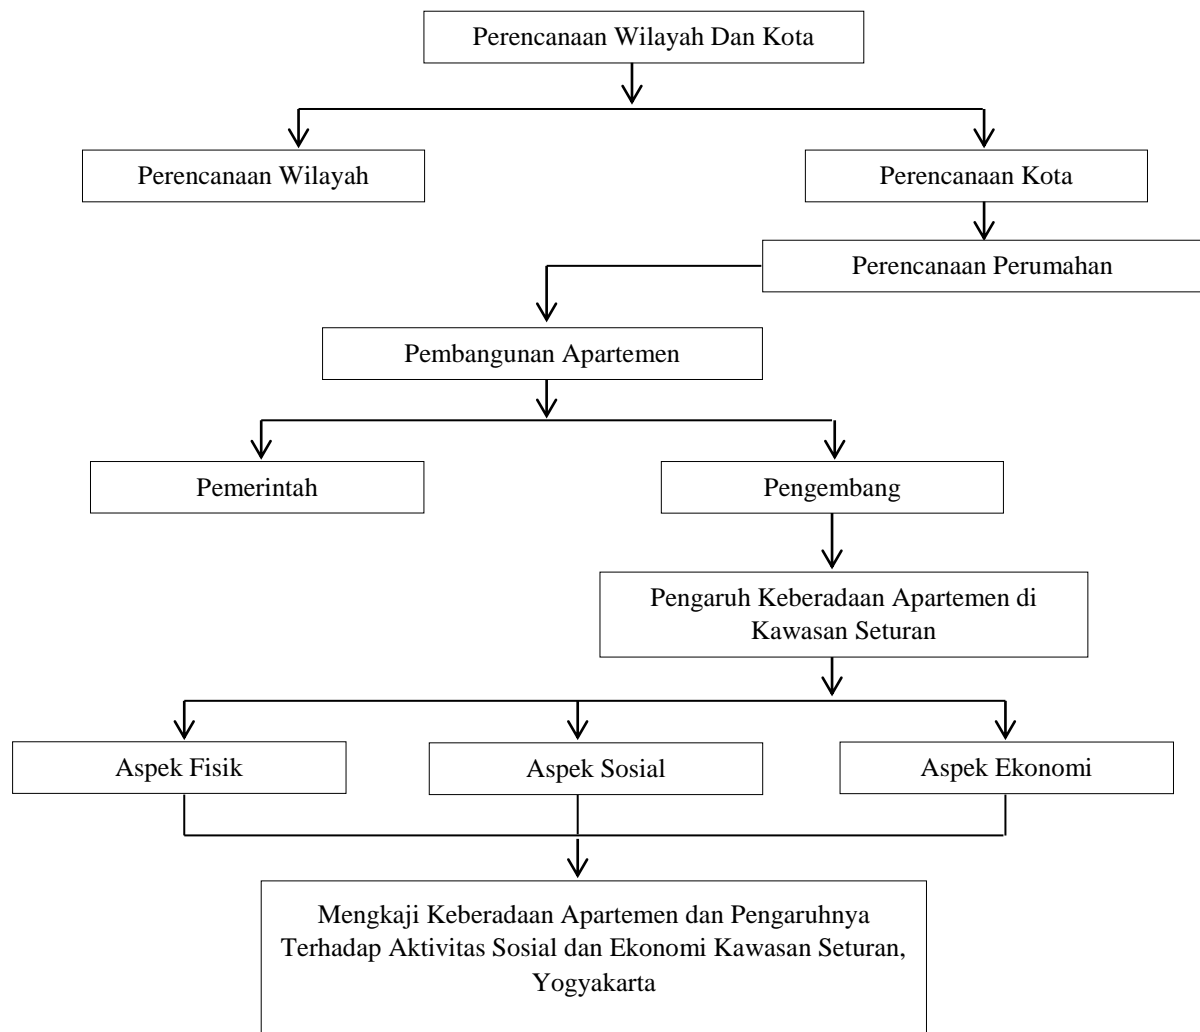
Perencanaan Wilayah Dan Kota

Perencanaan Wilayah

Perencanaan Kota

Perencanaan Perumahan

Pembangunan Apartemen

Pemerintah

Pengembang

Pengaruh Keberadaan Apartemen di Kawasan Seturan

Aspek Fisik

Aspek Sosial

Aspek Ekonomi

Mengkaji Keberadaan Apartemen dan Pengaruhnya Terhadap Aktivitas Sosial dan Ekonomi Kawasan Seturan, Yogyakarta